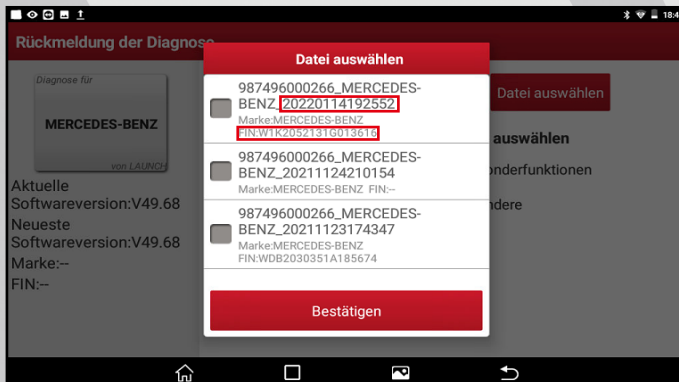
18:4

Rückmeldung der Diagnose

Diagnose für

MERCEDES-BENZ

von LAUNCH

Aktuelle Softwareversion:V49.68

Neueste Softwareversion:V49.68

Marke:--

FIN:--

Datei auswählen

auswählen

onderfunktionen

ndere

Datei auswählen

987496000266_MERCEDES-BENZ_20220114192552

Marke:MERCEDES-BENZ

FIN:W1K2052131G013616

987496000266_MERCEDES-BENZ_20211124210154

Marke:MERCEDES-BENZ FIN:--

987496000266_MERCEDES-BENZ_20211123174347

Marke:MERCEDES-BENZ

FIN:WDB2030351A185674

Bestätigen